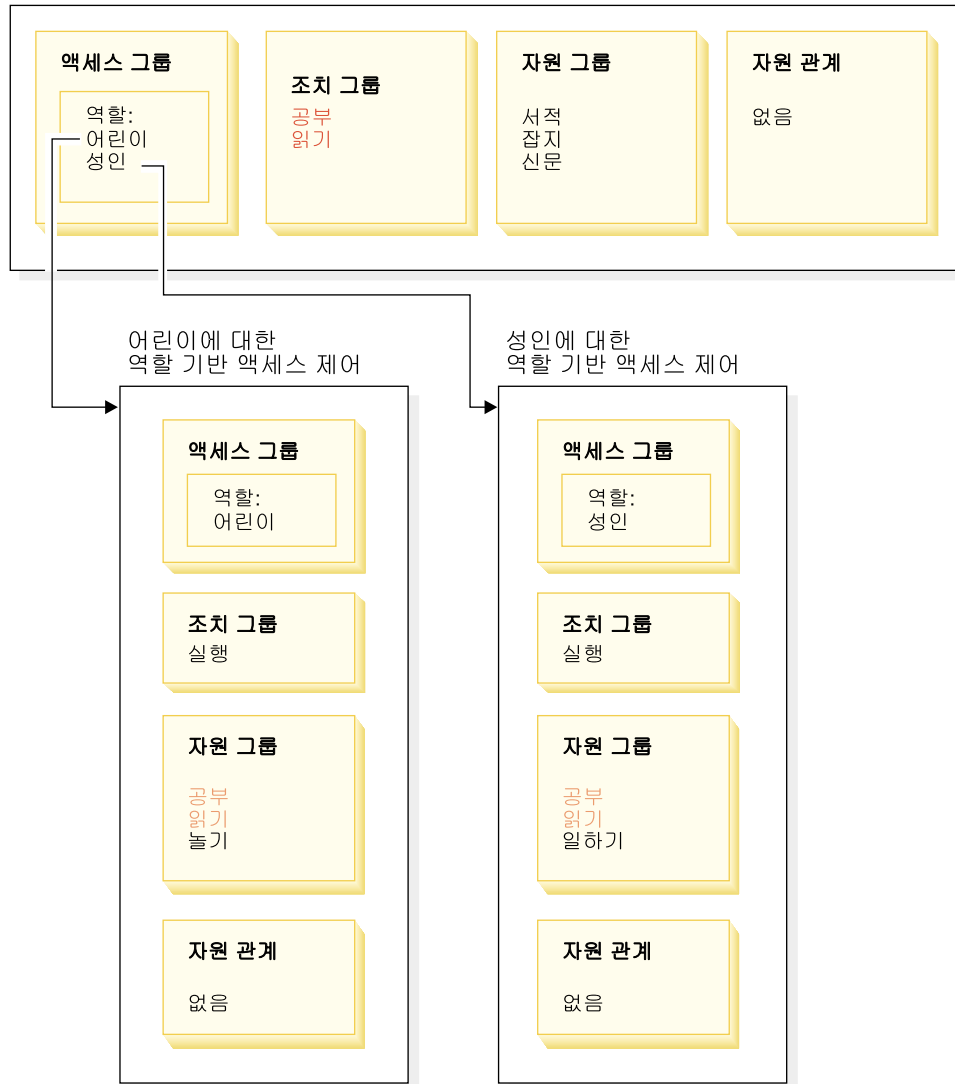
액세스 그룹

역할:
어린이
성인

조치 그룹

공부
읽기

자원 그룹

서적
잡지
신문

자원 관계

없음

어린이에 대한
역할 기반 액세스 제어

액세스 그룹

역할:
어린이

조치 그룹
실행

자원 그룹

공부
읽기
놀기

자원 관계

없음

성인에 대한
역할 기반 액세스 제어

액세스 그룹

역할:
성인

조치 그룹
실행

자원 그룹

공부
읽기
일하기

자원 관계

없음